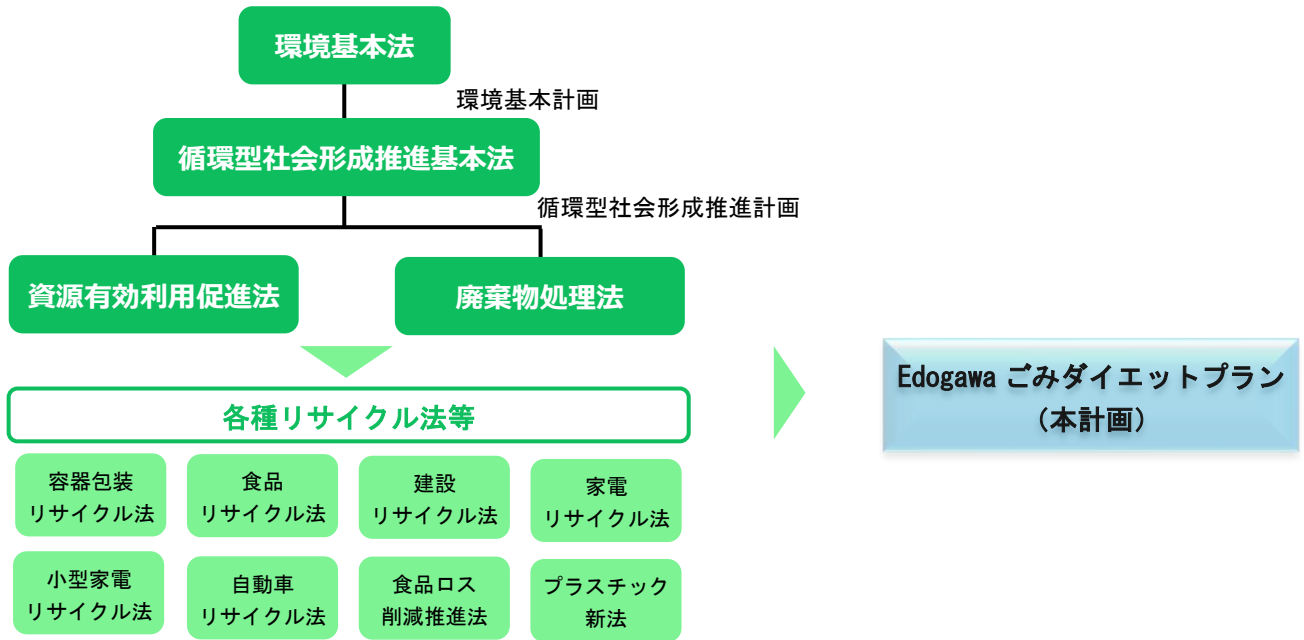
環境基本法

環境基本計画

循環型社会形成推進基本法

循環型社会形成推進計画

資源有効利用促進法

廃棄物処理法

各種リサイクル法等

容器包装リサイクル法

食品リサイクル法

建設リサイクル法

家電リサイクル法

小型家電リサイクル法

自動車リサイクル法

食品ロス削減推進法

プラスチック新法

Edogawa ごみダイエットプラン
（本計画）